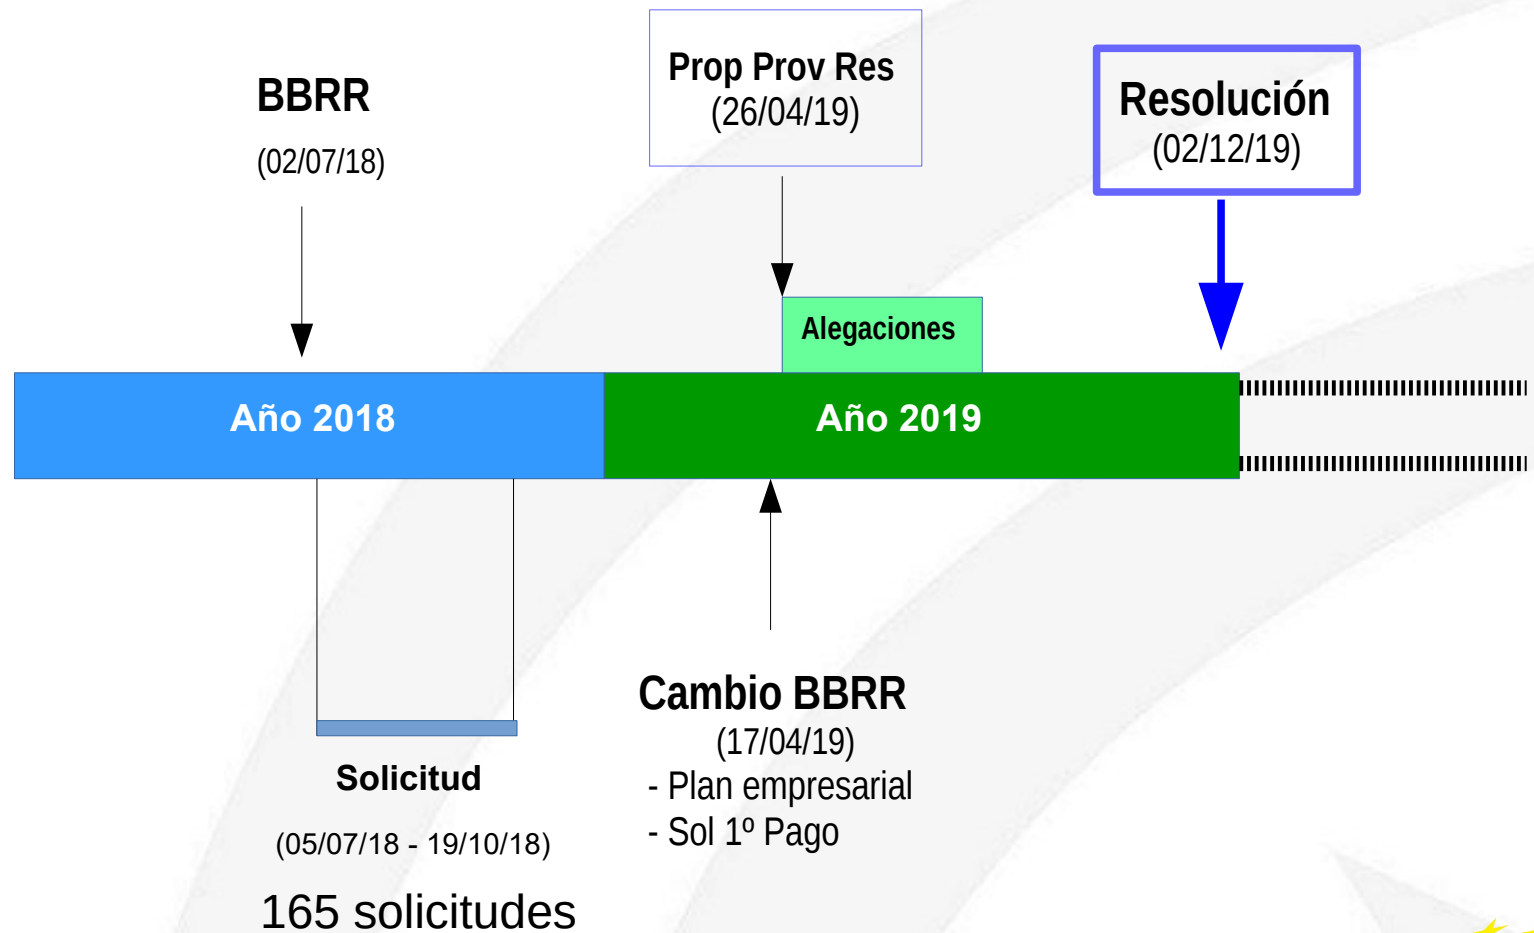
BBRR

(02/07/18)

Prop Prov Res
(26/04/19)

Resolución
(02/12/19)

Alegaciones

Año 2018

Año 2019

Solicitud

(05/07/18 - 19/10/18)

165 solicitudes

Cambio BBRR
(17/04/19)
- Plan empresarial
- Sol 1º Pago